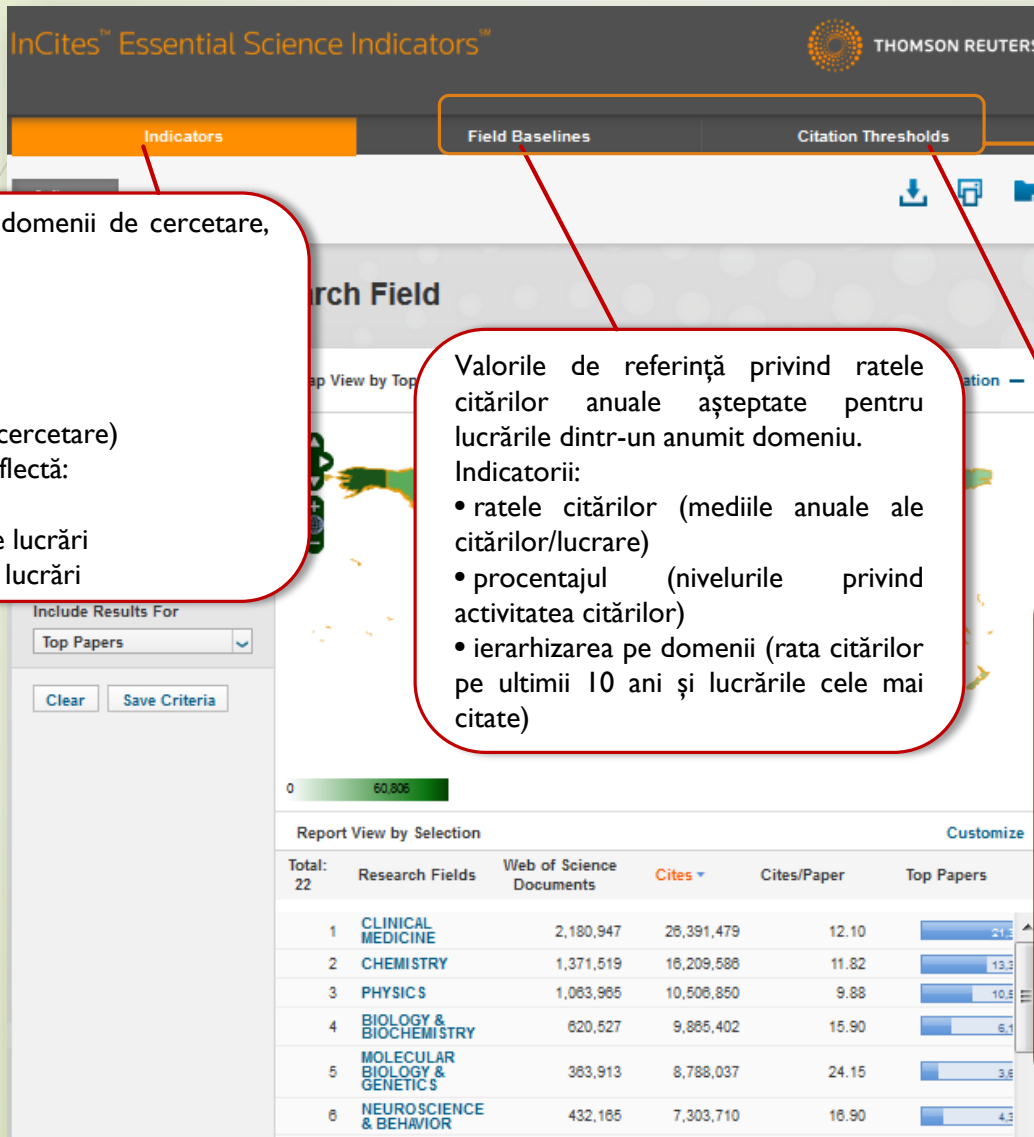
InCites™ Essential Science Indicators℠

THOMSON REUTERS

Indicators

Field Baselines

Citation Thresholds

domenii de cercetare,

cercetare)
flectă:

e lucrări
lucrări

rch Field

ap View by Top

Valorile de referință privind ratele citărilor anuale așteptate pentru lucrările dintr-un anumit domeniu.
Indicatorii:
• ratele citărilor (mediile anuale ale citărilor/lucrare)
• procentajul (nivelurile privind activitatea citărilor)
• ierarhizarea pe domenii (rata citărilor pe ultimii 10 ani și lucrările cele mai citate)

ation

Include Results For

Top Papers

Clear

Save Criteria

0 60,806

Report View by Selection

Customize

| Total: 22 | Research Fields | Web of Science Documents | Cites | Cites/Paper | Top Papers |
|---|---|---|---|---|---|
| 1 | CLINICAL MEDICINE | 2,180,947 | 26,391,479 | 12.10 | 21,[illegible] |
| 2 | CHEMISTRY | 1,371,519 | 16,209,586 | 11.82 | 13,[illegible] |
| 3 | PHYSICS | 1,063,965 | 10,506,850 | 9.88 | 10,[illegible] |
| 4 | BIOLOGY & BIOCHEMISTRY | 620,527 | 9,865,402 | 15.90 | 6,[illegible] |
| 5 | MOLECULAR BIOLOGY & GENETICS | 363,913 | 8,788,037 | 24.15 | 3,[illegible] |
| 6 | NEUROSCIENCE & BEHAVIOR | 432,165 | 7,303,710 | 16.90 | 4,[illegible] |